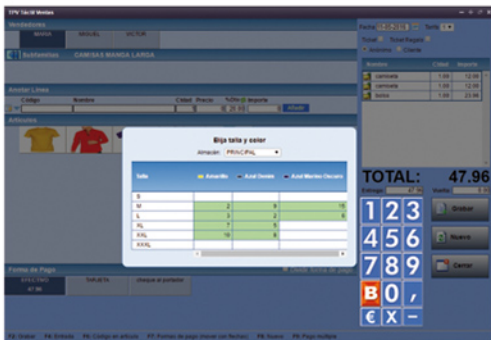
TPV Táctil Ventas

Vendedores

MARIA | MIGUEL | VICTOR

Subfamilias | CAMISAS MANGA LARGA

Anotar Líneas

Codigo | Nombre | Cdad | Precio | %Dto | Importe

Añadir

Artículos

Fecha 01/08/2016 | Turno 1

Total | Ticket Regalo

Anónimo | Cliente

| Nombre | Cdad | Importe |
|---|---|---|
| camiseta | 1,00 | 12,00 |
| camiseta | 1,00 | 12,00 |
| bolso | 1,00 | 23,96 |

Elija talla y color

Almacen: PRINCIPAL

| Talla | Amarillo | Azul Denim | Azul Marino Oscuro |
|---|---|---|---|
| S | | | |
| M | 2 | 9 | 15 |
| L | 3 | 2 | 6 |
| XL | 7 | 6 | |
| XXL | 19 | 8 | |
| XXXL | | | |

TOTAL: 47.96

Entrega 47.96 | Vuelta 0.00

1 2 3

4 5 6

7 8 9

B 0 ,

€ X -

Grabar

Nuevo

Cerrar

Forma de Pago

EFECTIVO 47.96 | TARJETA | cheque al portador

Desde forma de pago

F6: Grabar | F4: Entrada | F6: Codigo en artículo | F7: Formas de pago (mover con flechas) | F8: Nuevo | F9: Pago múltiple